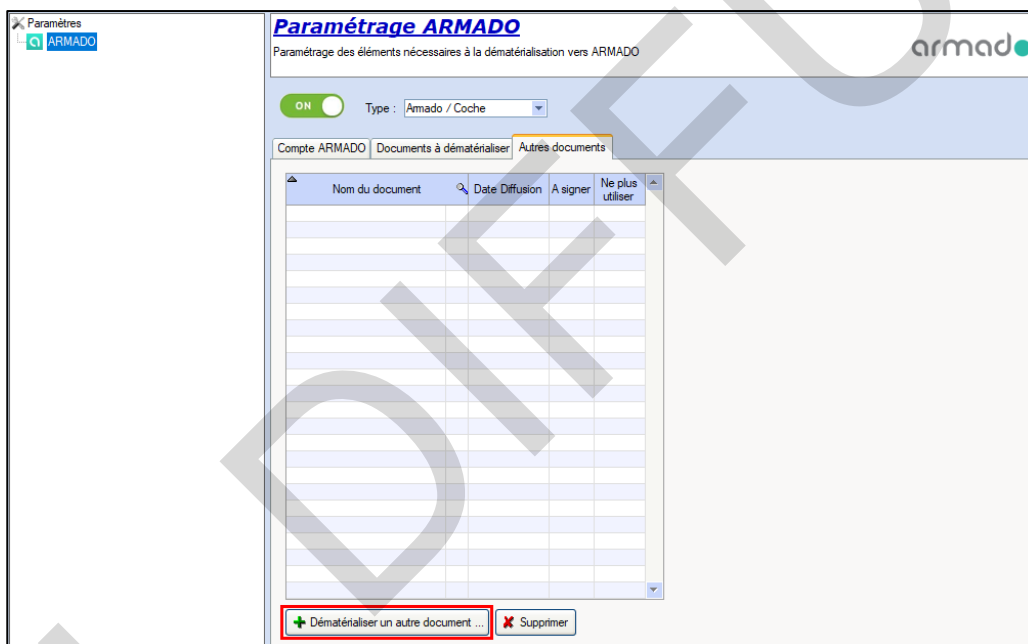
Paramètres
ARMADO

Paramétrage ARMADO

Paramétrage des éléments nécessaires à la dématérialisation vers ARMADO

armado

ON

Type : Armado / Coche

Compte ARMADO | Documents à dématérialiser | Autres documents

| Nom du document | Date Diffusion | A signer | Ne plus utiliser |
|---|---|---|---|

Dématérialiser un autre document ...

Supprimer

DIFFU